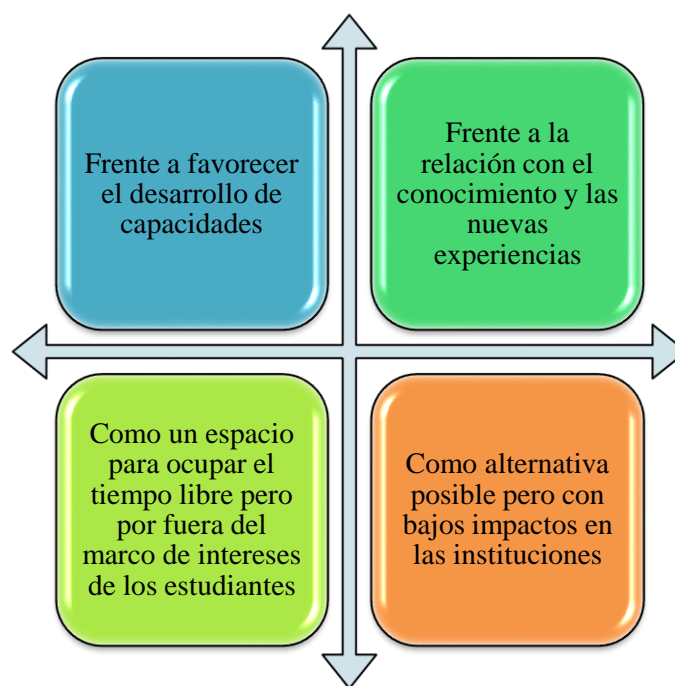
Frente a favorecer el desarrollo de capacidades

Frente a la relación con el conocimiento y las nuevas experiencias

Como un espacio para ocupar el tiempo libre pero por fuera del marco de intereses de los estudiantes

Como alternativa posible pero con bajos impactos en las instituciones